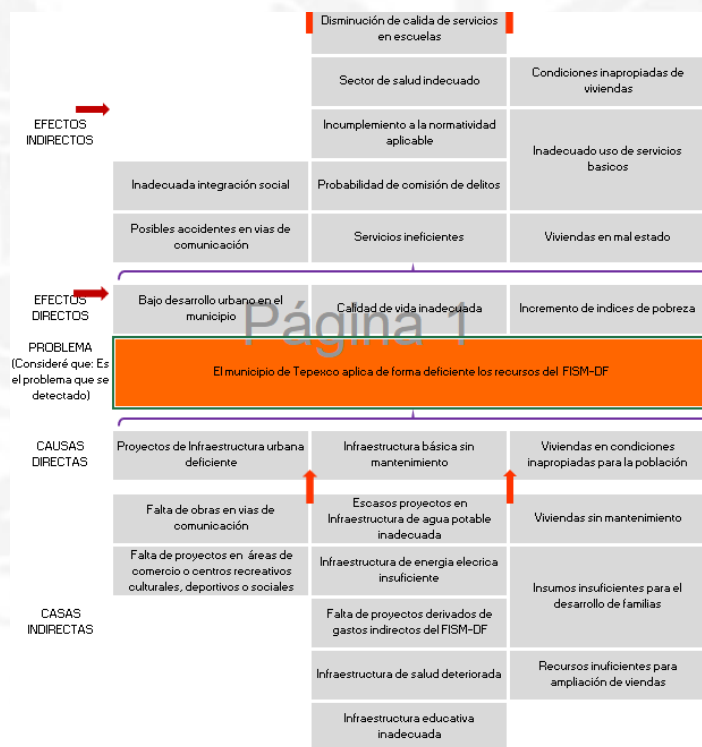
Disminución de calida de servicios en escuelas

Sector de salud indecuado

Condiciones inapropiadas de viviendas

EFECTOS INDIRECTOS

Incumplimiento a la normatividad aplicable

Inadecuado uso de servicios basicos

Inadecuada integración social

Probabilidad de comisión de delitos

Posibles accidentes en vias de comunicación

Servicios ineficientes

Viviendas en mal estado

EFECTOS DIRECTOS

Bajo desarrollo urbano en el municipio

Calidad de vida inadecuada

Incremento de indices de pobreza

Página 1

PROBLEMA (Consideré que: Es el problema que se detectado)

El municipio de Tepexco aplica de forma deficiente los recursos del FISM-DF

CAUSAS DIRECTAS

Proyectos de Infraestructura urbana deficiente

Infraestructura básica sin mantenimiento

Viviendas en condiciones inapropiadas para la población

Falta de obras en vias de comunicación

Escasos proyectos en Infraestructura de agua potable inadecuada

Viviendas sin mantenimiento

Falta de proyectos en áreas de comercio o centros recreativos culturales, deportivos o sociales

Infraestructura de energia electrica insuficiente

Insumos insuficientes para el desarrollo de familias

CASAS INDIRECTAS

Falta de proyectos derivados de gastos indirectos del FISM-DF

Infraestructura de salud deteriorada

Recursos inuficientes para ampliación de viendas

Infraestructura educativa inadecuada